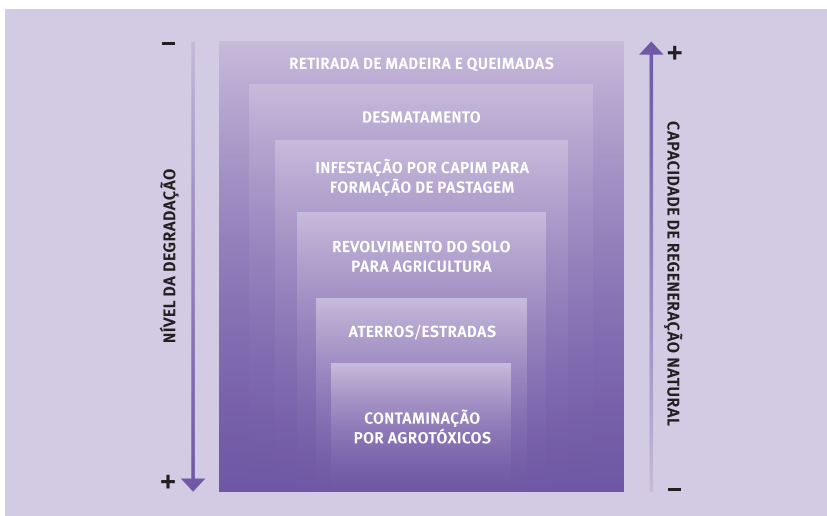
–
NÍVEL DA DEGRADAÇÃO
+

RETIRADA DE MADEIRA E QUEIMADAS

DESMATAMENTO

INFESTAÇÃO POR CAPIM PARA FORMAÇÃO DE PASTAGEM

REVOLVIMENTO DO SOLO PARA AGRICULTURA

ATERROS/ESTRADAS

CONTAMINAÇÃO POR AGROTÓXICOS

+
CAPACIDADE DE REGENERAÇÃO NATURAL
–